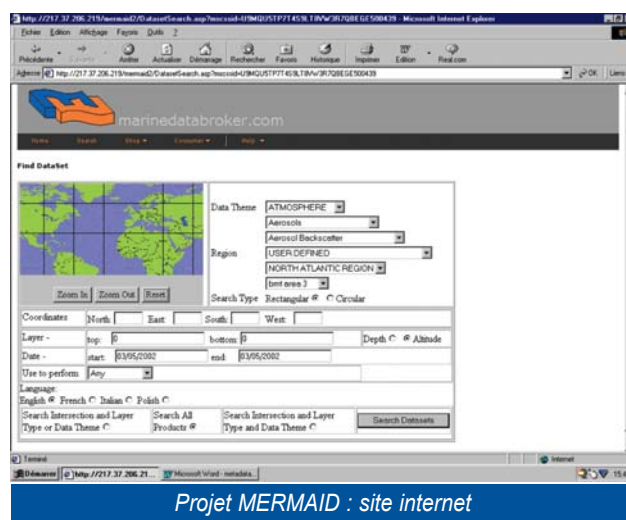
http://217.37.206.219/mermaid2/DatasetSearch.asp?mscsid=U9MQUSTP7T4S9LTWW3R7Q8EGE500439 - Microsoft Internet Explorer

Fichier Edition Affichage Favoris Outils ?

Précédente Suivante Arrêter Actualiser Démarrage Rechercher Favoris Historique Imprimer Edition Real.com

Adresse http://217.37.206.219/mermaid2/DatasetSearch.asp?mscsid=U9MQUSTP7T4S9LTWW3R7Q8EGE500439 OK Liens

marinedatabroker.com

Home Search Shop Consumer Help

Find DataSet

Zoom In Zoom Out Reset

Data Theme ATMOSPHERE
Aerosols
Aerosol Backscatter

Region USER DEFINED
NORTH ATLANTIC REGION
bmt area 3

Search Type Rectangular Circular

Coordinates North East South West

Layer - top: 0 bottom: 0 Depth Altitude

Date - start: 03/05/2002 end: 03/05/2002

Use to perform Any

Language:
English French Italian Polish

Search Intersection and Layer Type or Data Theme | Search All Products | Search Intersection and Layer Type and Data Theme | Search Datasets

Terminé Internet

Démarrer http://217.37.206.21... Microsoft Word - metadata...

Projet MERMAID : site internet